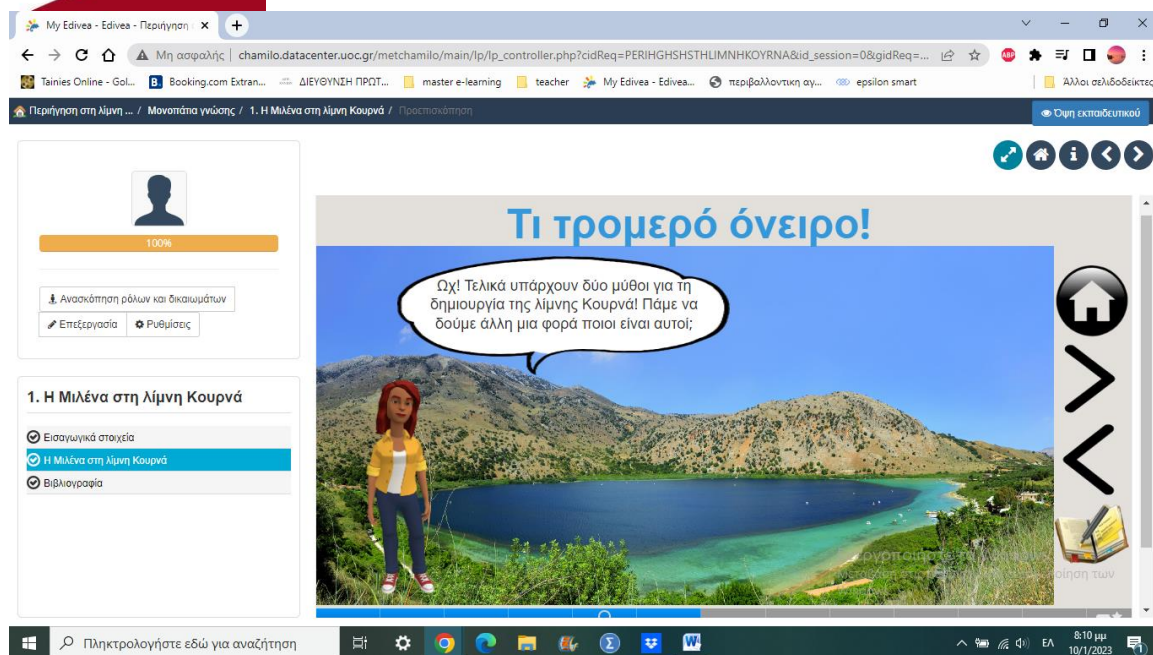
My Edivea - Edivea - Περιήγηση ×

Μη ασφαλής | chamilo.datacenter.uoc.gr/metchamilo/main/lp/lp_controller.php?cidReq=PERIHGHSHSTHLIMNHKOYRNA&id_session=0&gidReq=...

Tainies Online - Gol... Booking.com Extran... ΔΙΕΥΘΥΝΣΗ ΠΡΩΤ... master e-learning teacher My Edivea - Edivea... περιβαλλοντικη αγ... epsilon smart Άλλοι σελιδοδείκτες

Περιήγηση στη λίμνη ... / Μονοπάτια γνώσης / 1. Η Μιλένα στη λίμνη Κουρνά / Προεπισκόπηση

Όψη εκπαιδευτικού

100%

Ανασκόπηση ρόλων και δικαιωμάτων

Επεξεργασία Ρυθμίσεις

1. Η Μιλένα στη λίμνη Κουρνά

Εισαγωγικά στοιχεία

Η Μιλένα στη λίμνη Κουρνά

Βιβλιογραφία

Τι τρομερό όνειρο!

Ωχ! Τελικά υπάρχουν δύο μύθοι για τη δημιουργία της λίμνης Κουρνά! Πάμε να δούμε άλλη μια φορά ποιοι είναι αυτοί;

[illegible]

Πληκτρολογήστε εδώ για αναζήτηση

ΕΛ 8:10 μμ 10/1/2023